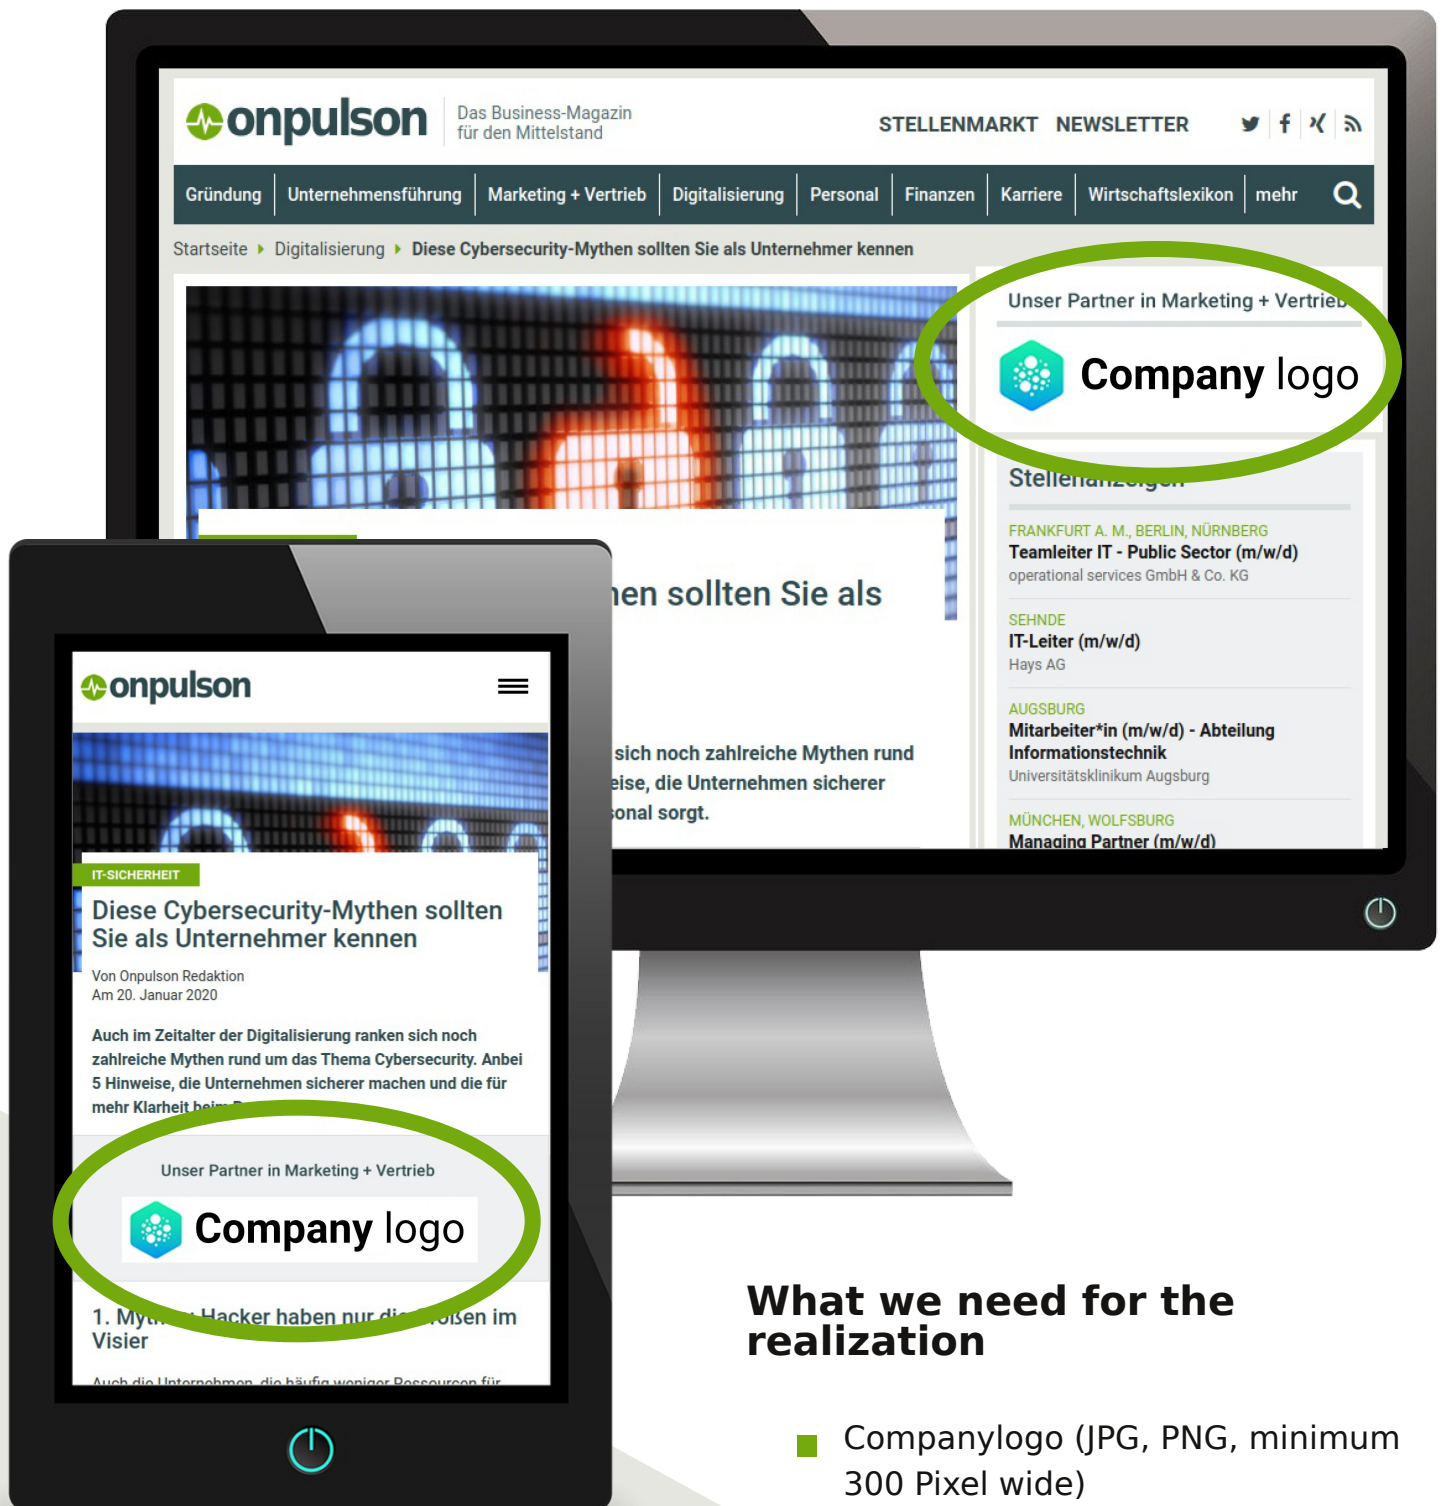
onpulson Das Business-Magazin für den Mittelstand

STELLENMARKT NEWSLETTER

Gründung | Unternehmensführung | Marketing + Vertrieb | Digitalisierung | Personal | Finanzen | Karriere | Wirtschaftslexikon | mehr

Startseite ▸ Digitalisierung ▸ Diese Cybersecurity-Mythen sollten Sie als Unternehmer kennen

Unser Partner in Marketing + Vertrieb

Company logo

Stellenanzeigen

FRANKFURT A. M., BERLIN, NÜRNBERG
Teamleiter IT - Public Sector (m/w/d)
operational services GmbH & Co. KG

SEHNDE
IT-Leiter (m/w/d)
Hays AG

AUGSBURG
Mitarbeiter*in (m/w/d) - Abteilung Informationstechnik
Universitätsklinikum Augsburg

MÜNCHEN, WOLFSBURG
Managing Partner (m/w/d)

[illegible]en sollten Sie als

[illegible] sich noch zahlreiche Mythen rund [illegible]eise, die Unternehmen sicherer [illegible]onal sorgt.

onpulson

IT-SICHERHEIT

Diese Cybersecurity-Mythen sollten Sie als Unternehmer kennen

Von Onpulson Redaktion
Am 20. Januar 2020

Auch im Zeitalter der Digitalisierung ranken sich noch zahlreiche Mythen rund um das Thema Cybersecurity. Anbei 5 Hinweise, die Unternehmen sicherer machen und die für mehr Klarheit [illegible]

Unser Partner in Marketing + Vertrieb

Company logo

1. My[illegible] Hacker haben nur di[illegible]ßen im Visier

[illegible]

What we need for the realization

Companylogo (JPG, PNG, minimum 300 Pixel wide)